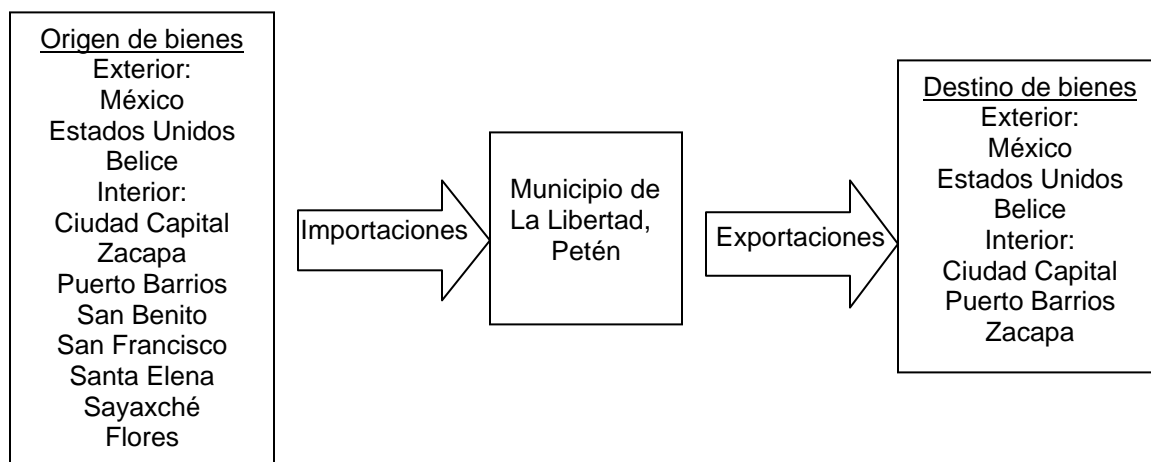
Origen de bienes
Exterior:
México
Estados Unidos
Belice
Interior:
Ciudad Capital
Zacapa
Puerto Barrios
San Benito
San Francisco
Santa Elena
Sayaxché
Flores

Importaciones

Municipio de La Libertad, Petén

Exportaciones

Destino de bienes
Exterior:
México
Estados Unidos
Belice
Interior:
Ciudad Capital
Puerto Barrios
Zacapa